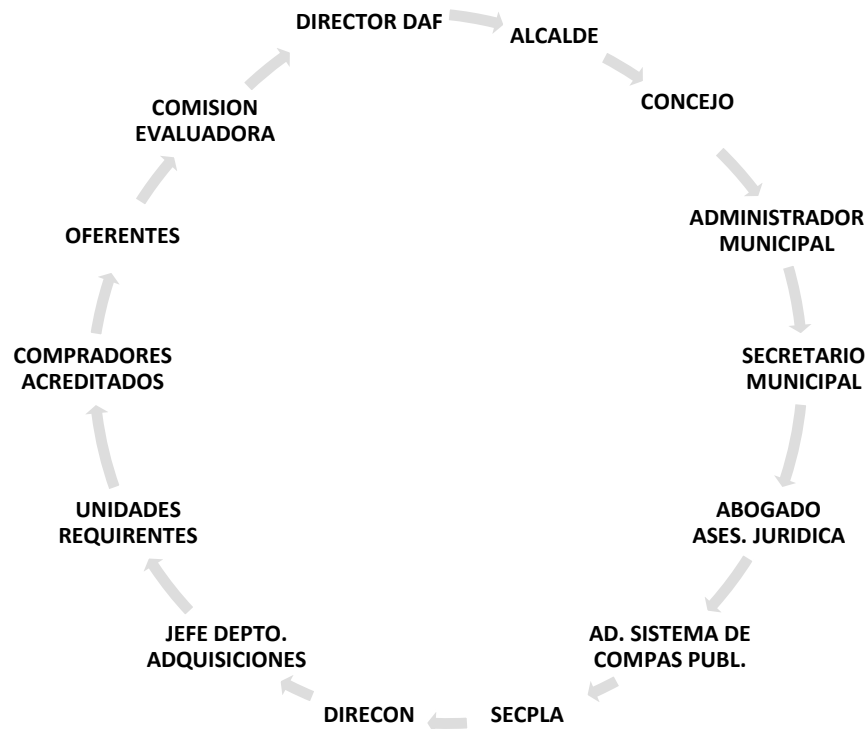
DIRECTOR DAF

ALCALDE

CONCEJO

ADMINISTRADOR MUNICIPAL

SECRETARIO MUNICIPAL

ABOGADO ASES. JURIDICA

AD. SISTEMA DE COMPAS PUBL.

SECPLA

DIRECON

JEFE DEPTO. ADQUISICIONES

UNIDADES REQUIRENTES

COMPRADORES ACREDITADOS

OFERENTES

COMISION EVALUADORA